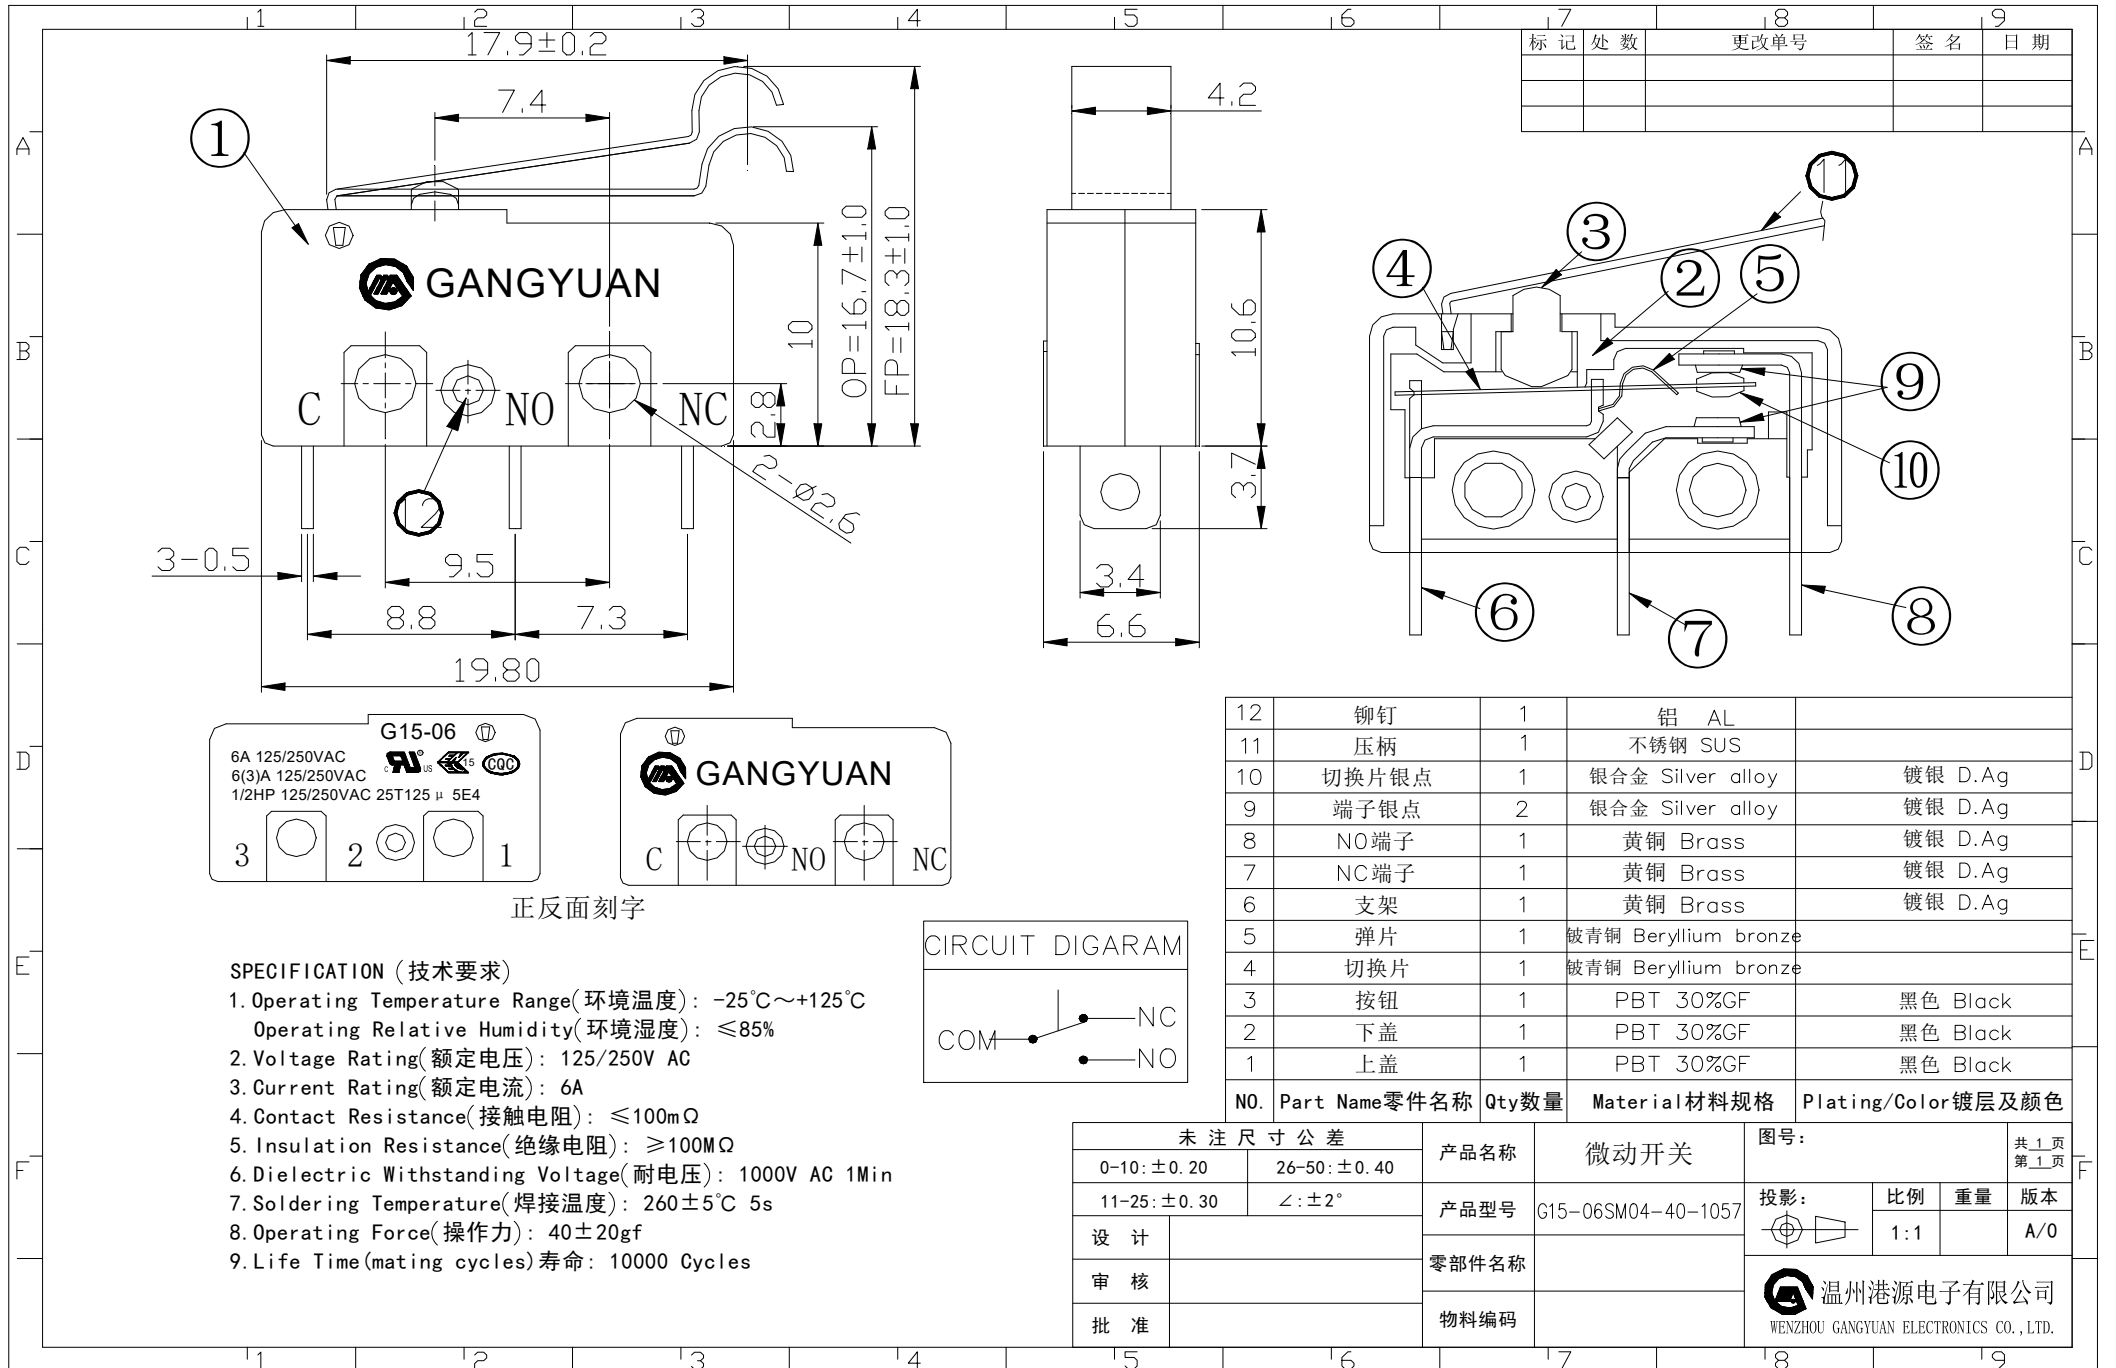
1 2 3 4 5 6 7 8 9

| 标 记 | 处 数 | 更改单号 | 签 名 | 日 期 |
|---|---|---|---|---|
| | | | | |
| | | | | |
| | | | | |

A B C D E F

17.9±0.2
7.4
①
GANGYUAN
C NO NC
10
OP=16.7±1.0
FP=18.3±1.0
2.8
2-Ø2.6
⑫
3-0.5
9.5
8.8
7.3
19.80

4.2
10.6
3.7
3.4
6.6

⑪ ③ ④ ② ⑤ ⑨ ⑩ ⑥ ⑦ ⑧

G15-06
6A 125/250VAC
6(3)A 125/250VAC
1/2HP 125/250VAC 25T125 μ 5E4
CQC
3 2 1

GANGYUAN
C NO NC

正反面刻字

CIRCUIT DIGARAM
COM NC NO

| 12 | 铆钉 | 1 | 铝 AL | |
|---|---|---|---|---|
| 11 | 压柄 | 1 | 不锈钢 SUS | |
| 10 | 切换片银点 | 1 | 银合金 Silver alloy | 镀银 D.Ag |
| 9 | 端子银点 | 2 | 银合金 Silver alloy | 镀银 D.Ag |
| 8 | NO端子 | 1 | 黄铜 Brass | 镀银 D.Ag |
| 7 | NC端子 | 1 | 黄铜 Brass | 镀银 D.Ag |
| 6 | 支架 | 1 | 黄铜 Brass | 镀银 D.Ag |
| 5 | 弹片 | 1 | 铍青铜 Beryllium bronze | |
| 4 | 切换片 | 1 | 铍青铜 Beryllium bronze | |
| 3 | 按钮 | 1 | PBT 30%GF | 黑色 Black |
| 2 | 下盖 | 1 | PBT 30%GF | 黑色 Black |
| 1 | 上盖 | 1 | PBT 30%GF | 黑色 Black |
| NO. | Part Name零件名称 | Qty数量 | Material材料规格 | Plating/Color镀层及颜色 |

SPECIFICATION (技术要求)
1. Operating Temperature Range(环境温度): -25℃～+125℃
Operating Relative Humidity(环境湿度): ≤85%
2. Voltage Rating(额定电压): 125/250V AC
3. Current Rating(额定电流): 6A
4. Contact Resistance(接触电阻): ≤100mΩ
5. Insulation Resistance(绝缘电阻): ≥100MΩ
6. Dielectric Withstanding Voltage(耐电压): 1000V AC 1Min
7. Soldering Temperature(焊接温度): 260±5℃ 5s
8. Operating Force(操作力): 40±20gf
9. Life Time(mating cycles)寿命: 10000 Cycles

| 未注尺寸公差 | |
|---|---|
| 0-10:±0.20 | 26-50:±0.40 |
| 11-25:±0.30 | ∠:±2° |

设 计
审 核
批 准

产品名称 微动开关
产品型号 G15-06SM04-40-1057
零部件名称
物料编码

图号:
共 1 页
第 1 页
投影:
比例 1:1
重量
版本 A/0

温州港源电子有限公司
WENZHOU GANGYUAN ELECTRONICS CO., LTD.